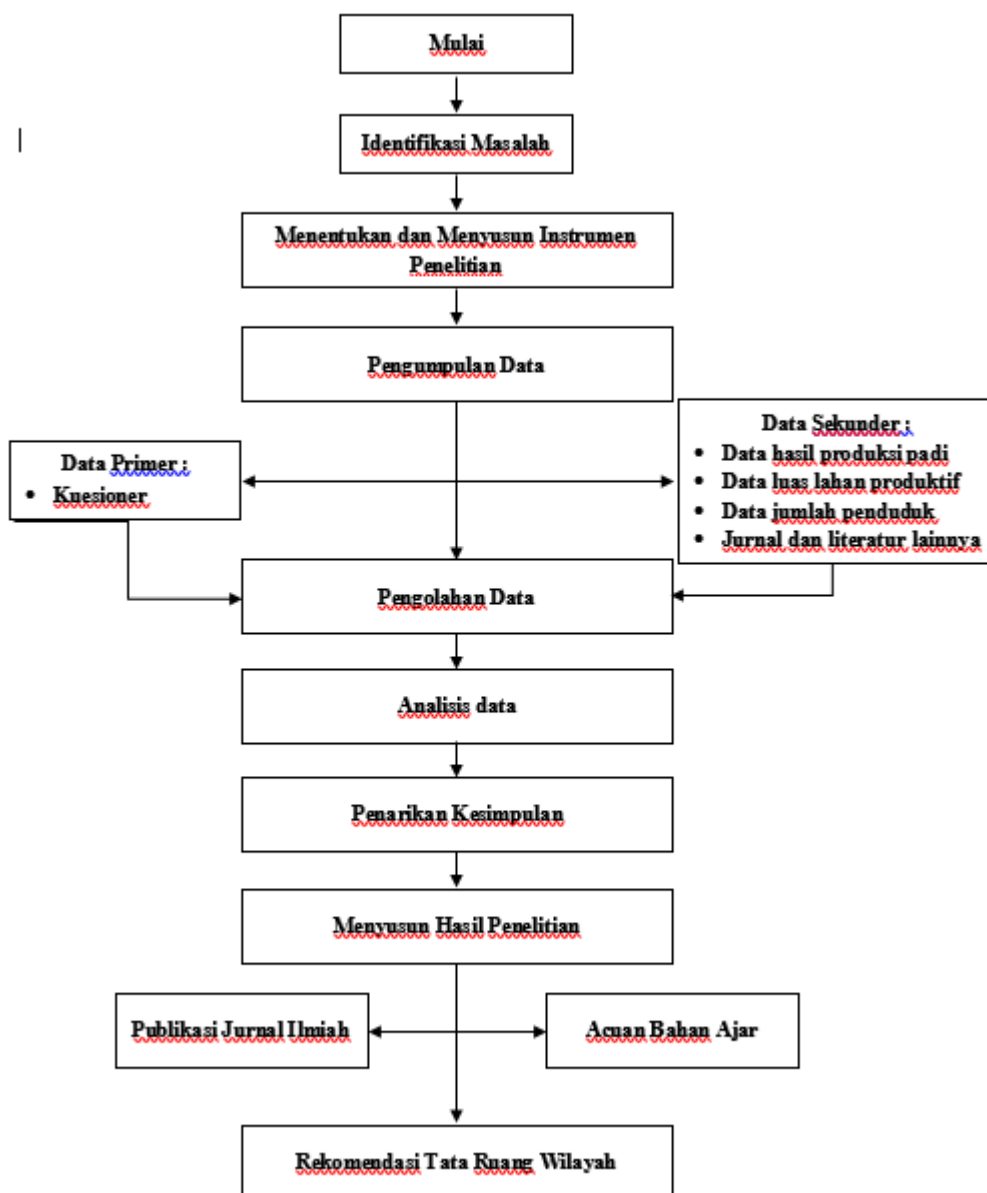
Mulai

Identifikasi Masalah

Menentukan dan Menyusun Instrumen Penelitian

Pengumpulan Data

Data Primer :
• Kuesioner

Data Sekunder :
• Data hasil produksi padi
• Data luas lahan produktif
• Data jumlah penduduk
• Jurnal dan literatur lainnya

Pengolahan Data

Analisis data

Penarikan Kesimpulan

Menyusun Hasil Penelitian

Publikasi Jurnal Ilmiah

Acuan Bahan Ajar

Rekomendasi Tata Ruang Wilayah